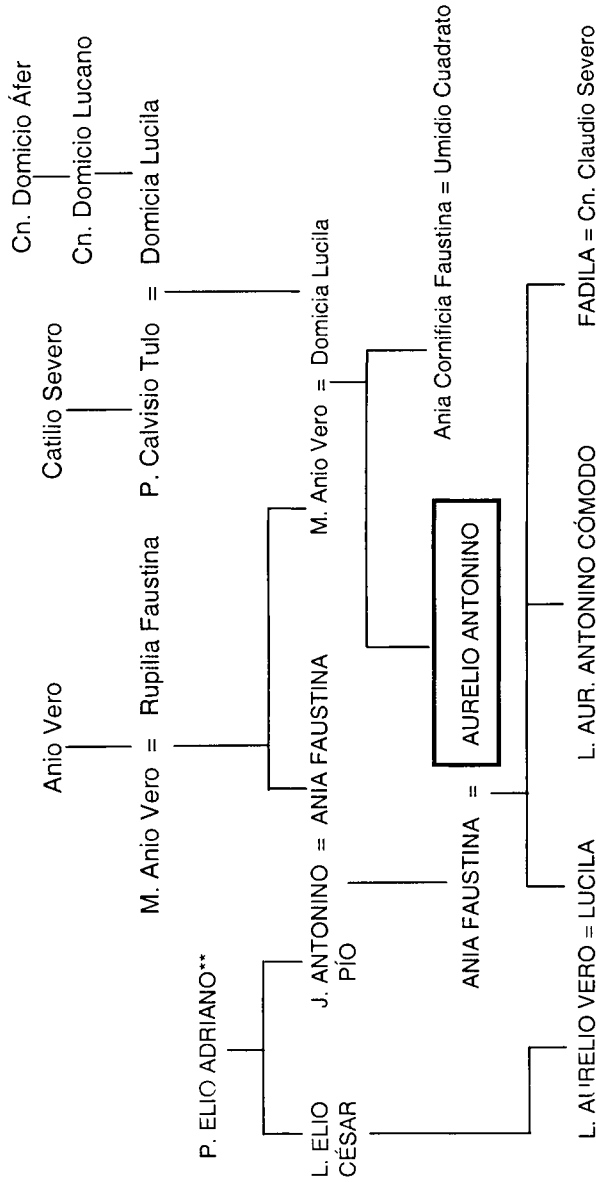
Cn. Domicio Áfer

Cn. Domicio Lucano

Catilio Severo

Anio Vero

M. Anio Vero = Rupilia Faustina

P. Calvisio Tulo = Domicia Lucila

P. ELIO ADRIANO**

L. ELIO CÉSAR

J. ANTONINO PÍO = ANIA FAUSTINA

M. Anio Vero = Domicia Lucila

ANIA FAUSTINA = AURELIO ANTONINO

Ania Cornificia Faustina = Umidio Cuadrato

L. AURELIO VERO = LUCILA

L. AUR. ANTONINO CÓMODO

FADILA = Cn. Claudio Severo